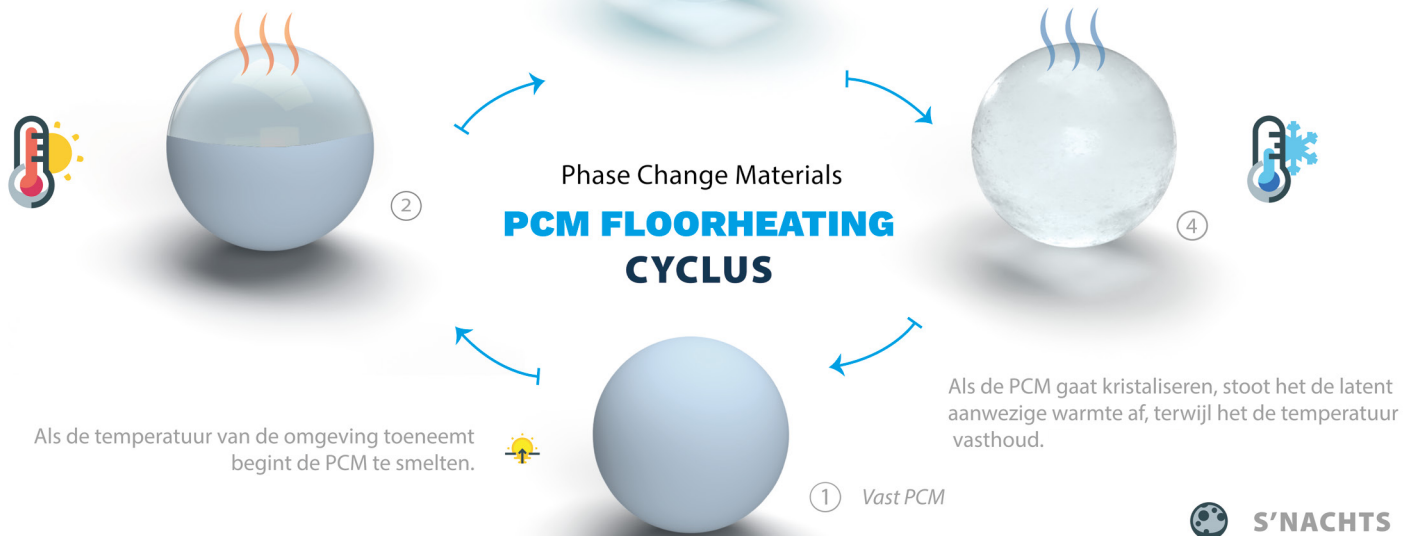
2

Phase Change Materials

PCM FLOORHEATING

CYCLUS

4

Als de PCM gaat kristaliseren, stoot het de latent aanwezige warmte af, terwijl het de temperatuur vasthoud.

Als de temperatuur van de omgeving toeneemt begint de PCM te smelten.

1 Vast PCM

S'NACHTS